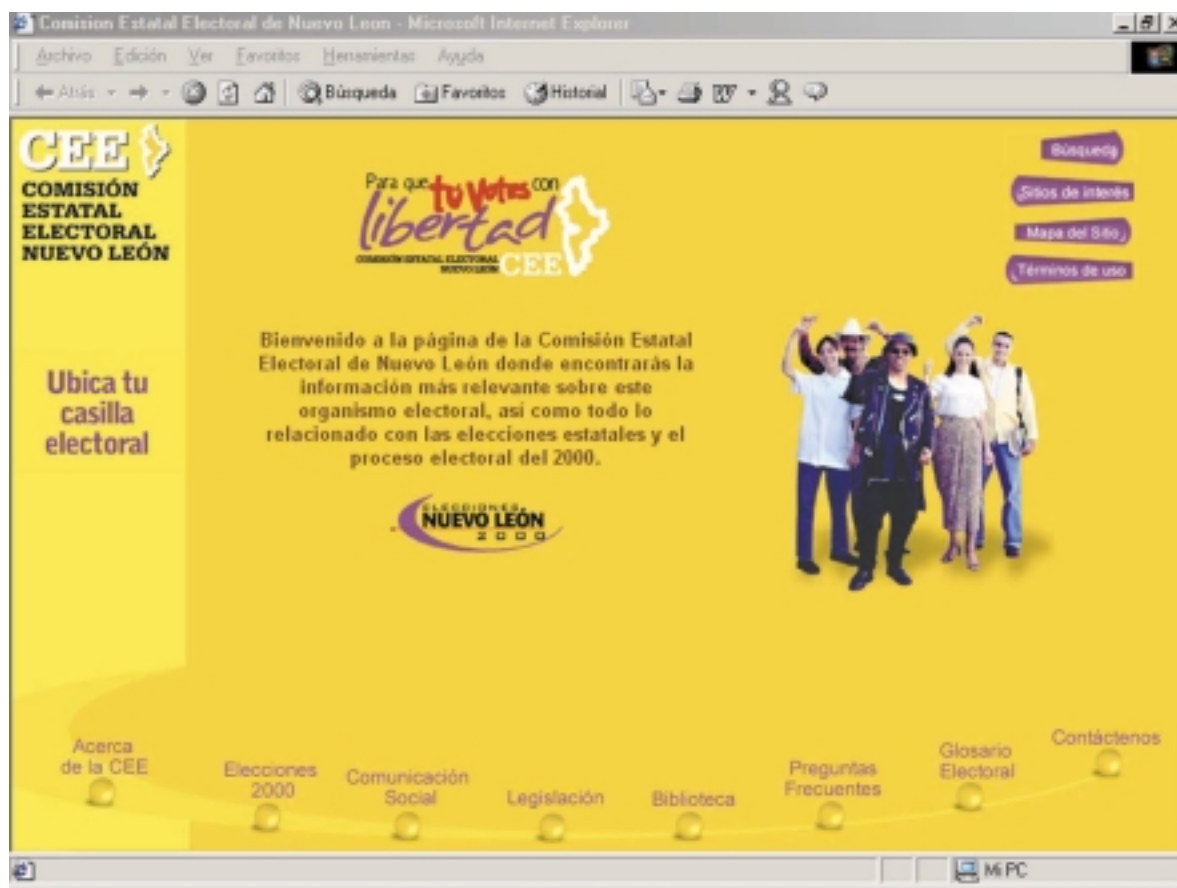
Comision Estatal Electoral de Nuevo Leon - Microsoft Internet Explorer

Archivo Edición Ver Favoritos Herramientas Ayuda

Atrás Búsqueda Favoritos Historial

CEE
COMISIÓN ESTATAL ELECTORAL NUEVO LEÓN

Para que tu votes con libertad
COMISIÓN ESTATAL ELECTORAL NUEVO LEÓN CEE

Búsqueda
Sitios de interés
Mapa del Sitio
Términos de uso

Ubica tu casilla electoral

Bienvenido a la página de la Comisión Estatal Electoral de Nuevo León donde encontrarás la información más relevante sobre este organismo electoral, asi como todo lo relacionado con las elecciones estatales y el proceso electoral del 2000.

ELECCIONES NUEVO LEÓN 2000

Acerca de la CEE
Elecciones 2000
Comunicación Social
Legislación
Biblioteca
Preguntas Frecuentes
Glosario Electoral
Contáctenos

Mi PC